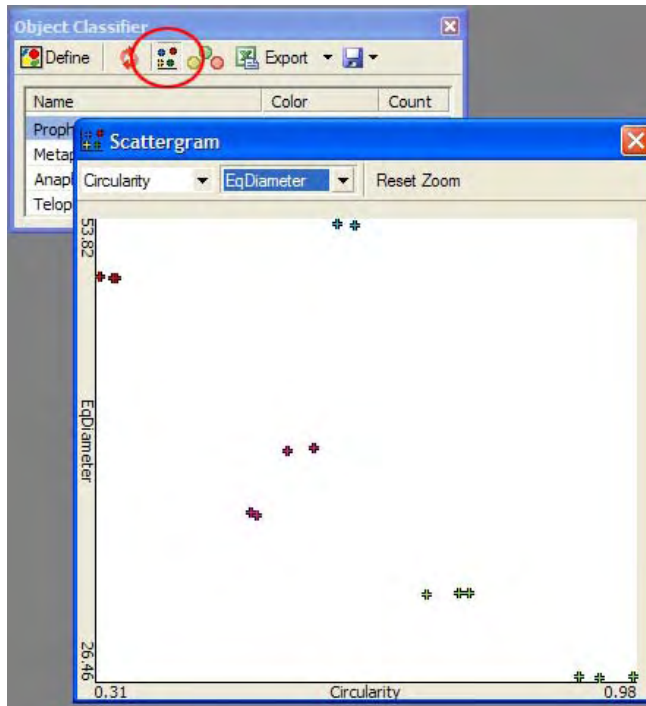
Object Classifier

Define

Export

| Name | Color | Count |
|---|---|---|
| Proph | | |
| Metap | | |
| Anapl | | |
| Telop | | |

Scattergram

Circularity

EqDiameter

Reset Zoom

53.82

EqDiameter

26.46

0.31

Circularity

0.98